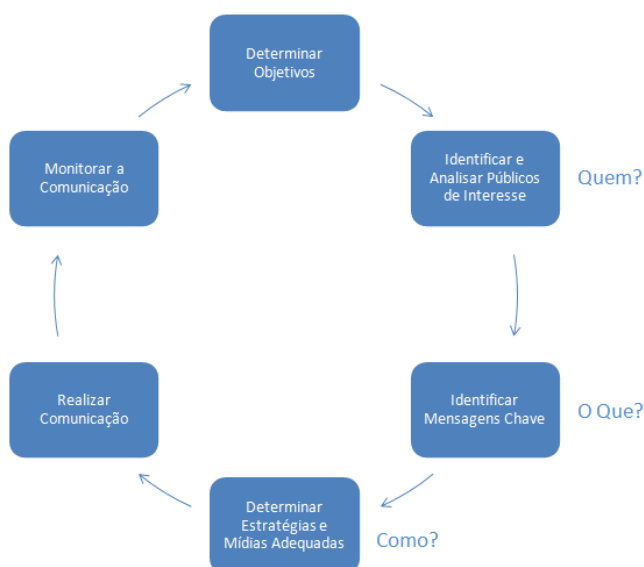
Determinar Objetivos

Identificar e Analisar Públicos de Interesse

Quem?

Identificar Mensagens Chave

O Que?

Determinar Estratégias e Mídias Adequadas

Como?

Realizar Comunicação

Monitorar a Comunicação